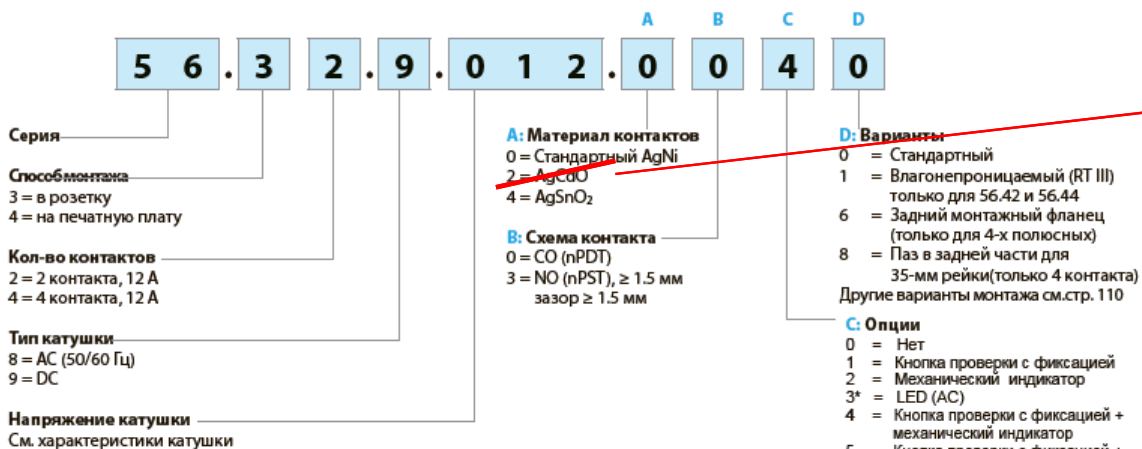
A B C D

5 6 . 3 2 . 9 . 0 1 2 . 0 0 4 0

Серия

Способмонтажа
3 = в розетку
4 = на печатную плату

Кол-во контактов
2 = 2 контакта, 12 A
4 = 4 контакта, 12 A

Тип катушки
8 = AC (50/60 Гц)
9 = DC

Напряжение катушки
См. характеристики катушки

A: Материал контактов
0 = Стандартный AgNi
2 = AgCdO
4 = $AgSnO_2$

B: Схема контакта
0 = CO (nPDT)
3 = NO (nPST), ≥ 1.5 мм зазор ≥ 1.5 мм

D: Варианты
0 = Стандартный
1 = Влагонепроницаемый (RT III) только для 56.42 и 56.44
6 = Задний монтажный фланец (только для 4-х полюсных)
8 = Паз в задней части для 35-мм рейки(только 4 контакта)
Другие варианты монтажа см.стр. 110

C: Опции
0 = Нет
1 = Кнопка проверки с фиксацией
2 = Механический индикатор
3* = LED (AC)
4 = Кнопка проверки с фиксацией + механический индикатор
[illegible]